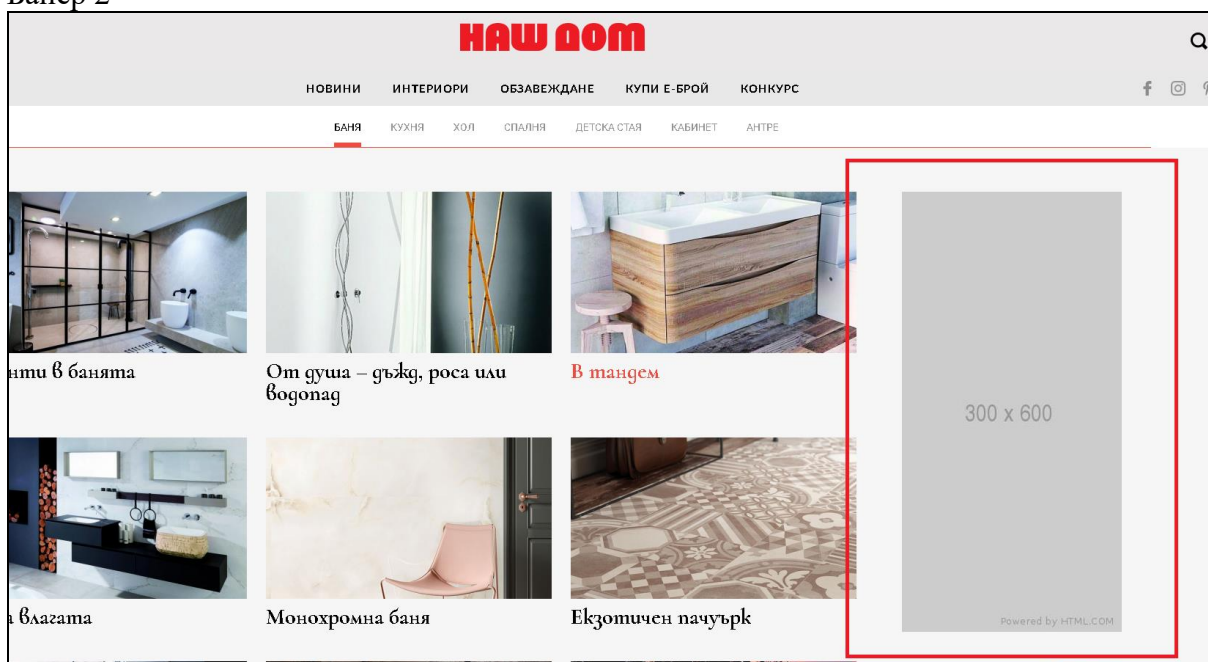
Банер 2

НАШ ДОМ

НОВИНИ ИНТЕРИОРИ ОБЗАВЕЖДАНЕ КУПИ Е-БРОЙ КОНКУРС

БАНЯ КУХНЯ ХОЛ СПАЛНЯ ДЕТСКА СТАЯ КАБИНЕТ АНТРЕ

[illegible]нти в банята

От душа – дъжд, роса или водопад

В тандем

300 x 600

Powered by HTML.COM

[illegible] влагата

Монохромна баня

Екзотичен пачуърк